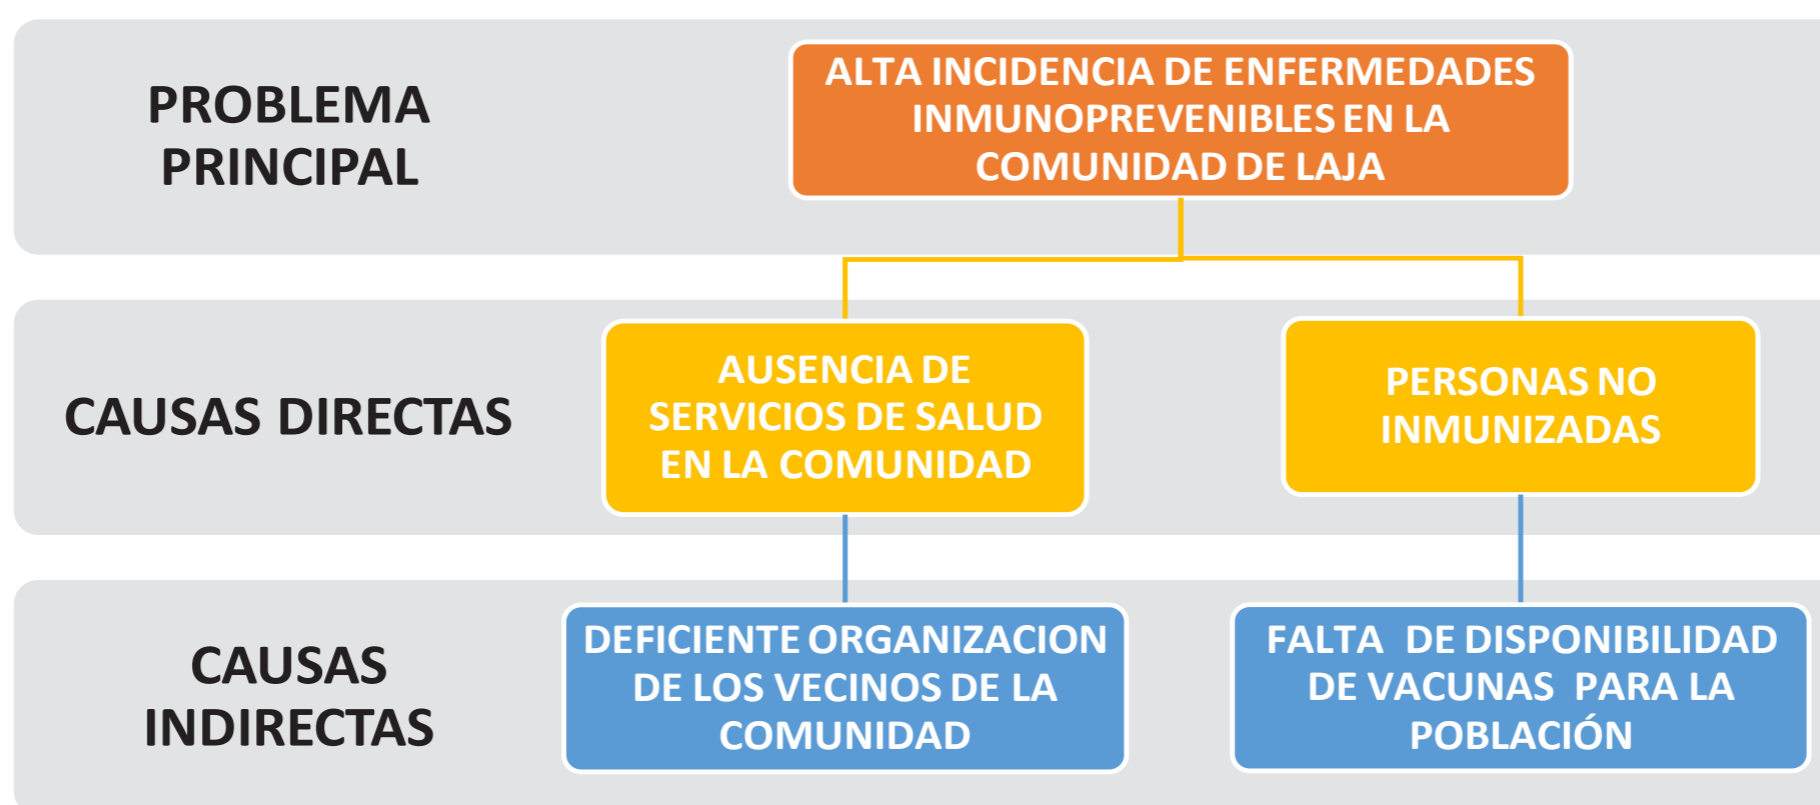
PROBLEMA PRINCIPAL

ALTA INCIDENCIA DE ENFERMEDADES INMUNOPREVENIBLES EN LA COMUNIDAD DE LAJA

CAUSAS DIRECTAS

AUSENCIA DE SERVICIOS DE SALUD EN LA COMUNIDAD

PERSONAS NO INMUNIZADAS

CAUSAS INDIRECTAS

DEFICIENTE ORGANIZACION DE LOS VECINOS DE LA COMUNIDAD

FALTA DE DISPONIBILIDAD DE VACUNAS PARA LA POBLACIÓN